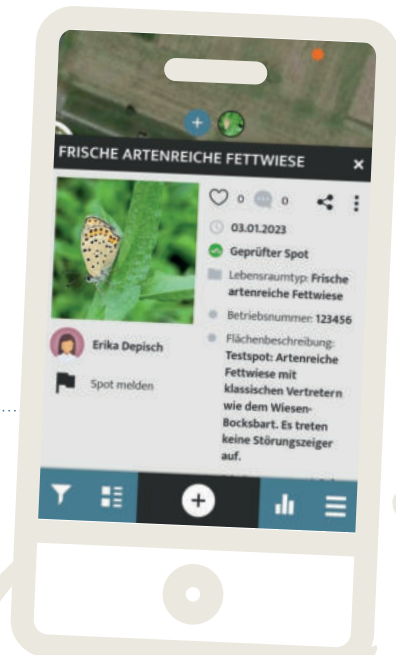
FRISCHE ARTENREICHE FETTWIESE ×

0 0

03.01.2023

Geprüfter Spot

Lebensraumtyp: Frische artenreiche Fettwiese

Betriebsnummer: 123456

Flächenbeschreibung: Testspot: Artenreiche Fettwiese mit klassischen Vertretern wie dem Wiesen-Bocksbart. Es treten keine Störungszeiger auf.

Erika Depisch

Spot melden